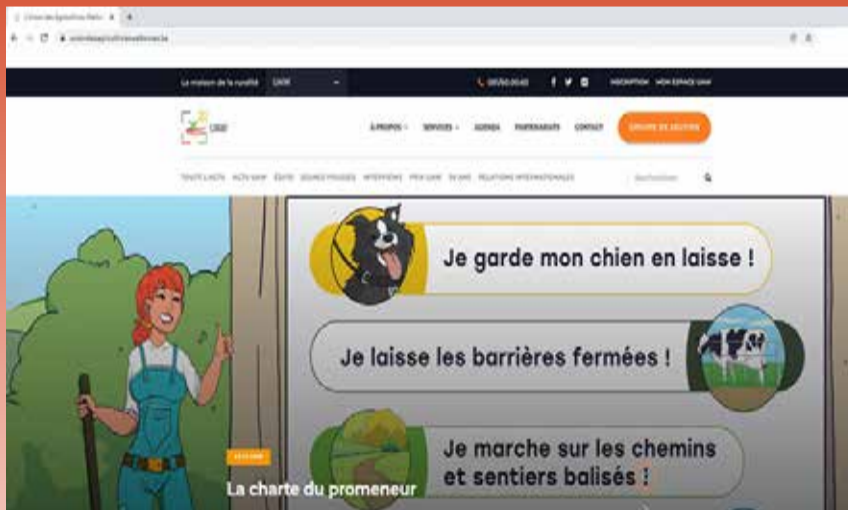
La maison de la ruralité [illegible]

À PROPOS SERVICES AGENDA PARTENAIRES CONTACT

Je garde mon chien en laisse !

Je laisse les barrières fermées !

Je marche sur les chemins et sentiers balisés !

La charte du promeneur